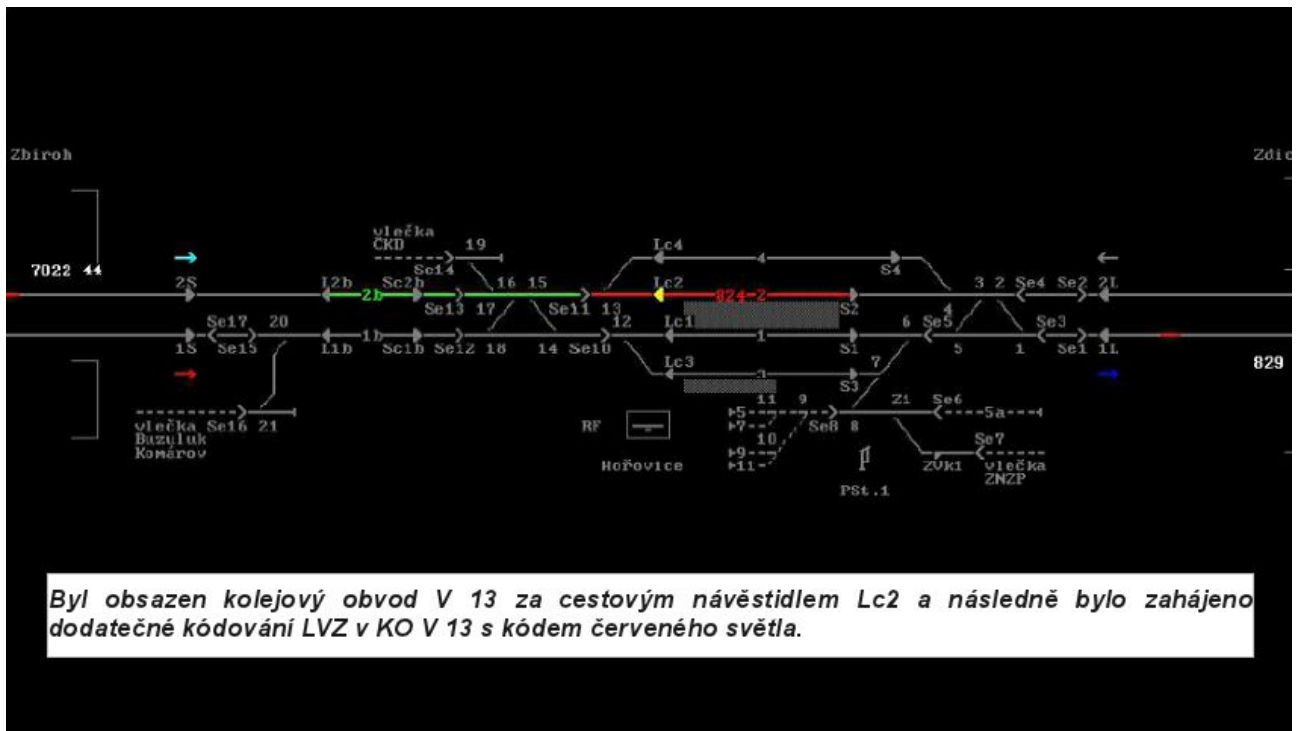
Zbiroh

Zdic

7022 44

vlečka ČKD

19

Lc4

4

S4

2S

L2b

2b

Sc2b

16 15

Lc2

824-2

3 2 Se4 Se2 2L

Se13 17

Se11 13

S2

4

Se17 20

1b

12

Lc1

1

6 Se5

Se3

1S Se15

L1b

Sc1b Se12 18

14 Se10

S1

5

1

Se1 1L

829

Lc3

3

7

S3

11 9

Z1 Se6

5a

vlečka Se16 21 Buzuluk Komárov

RF

5

7

10

Se8 8

Se7

9

11

Hořovice

Zvk1

vlečka ZNZP

PSt.1

Byl obsazen kolejový obvod V 13 za cestovým návěstidlem Lc2 a následně bylo zahájeno dodatečné kódování LVZ v KO V 13 s kódem červeného světla.